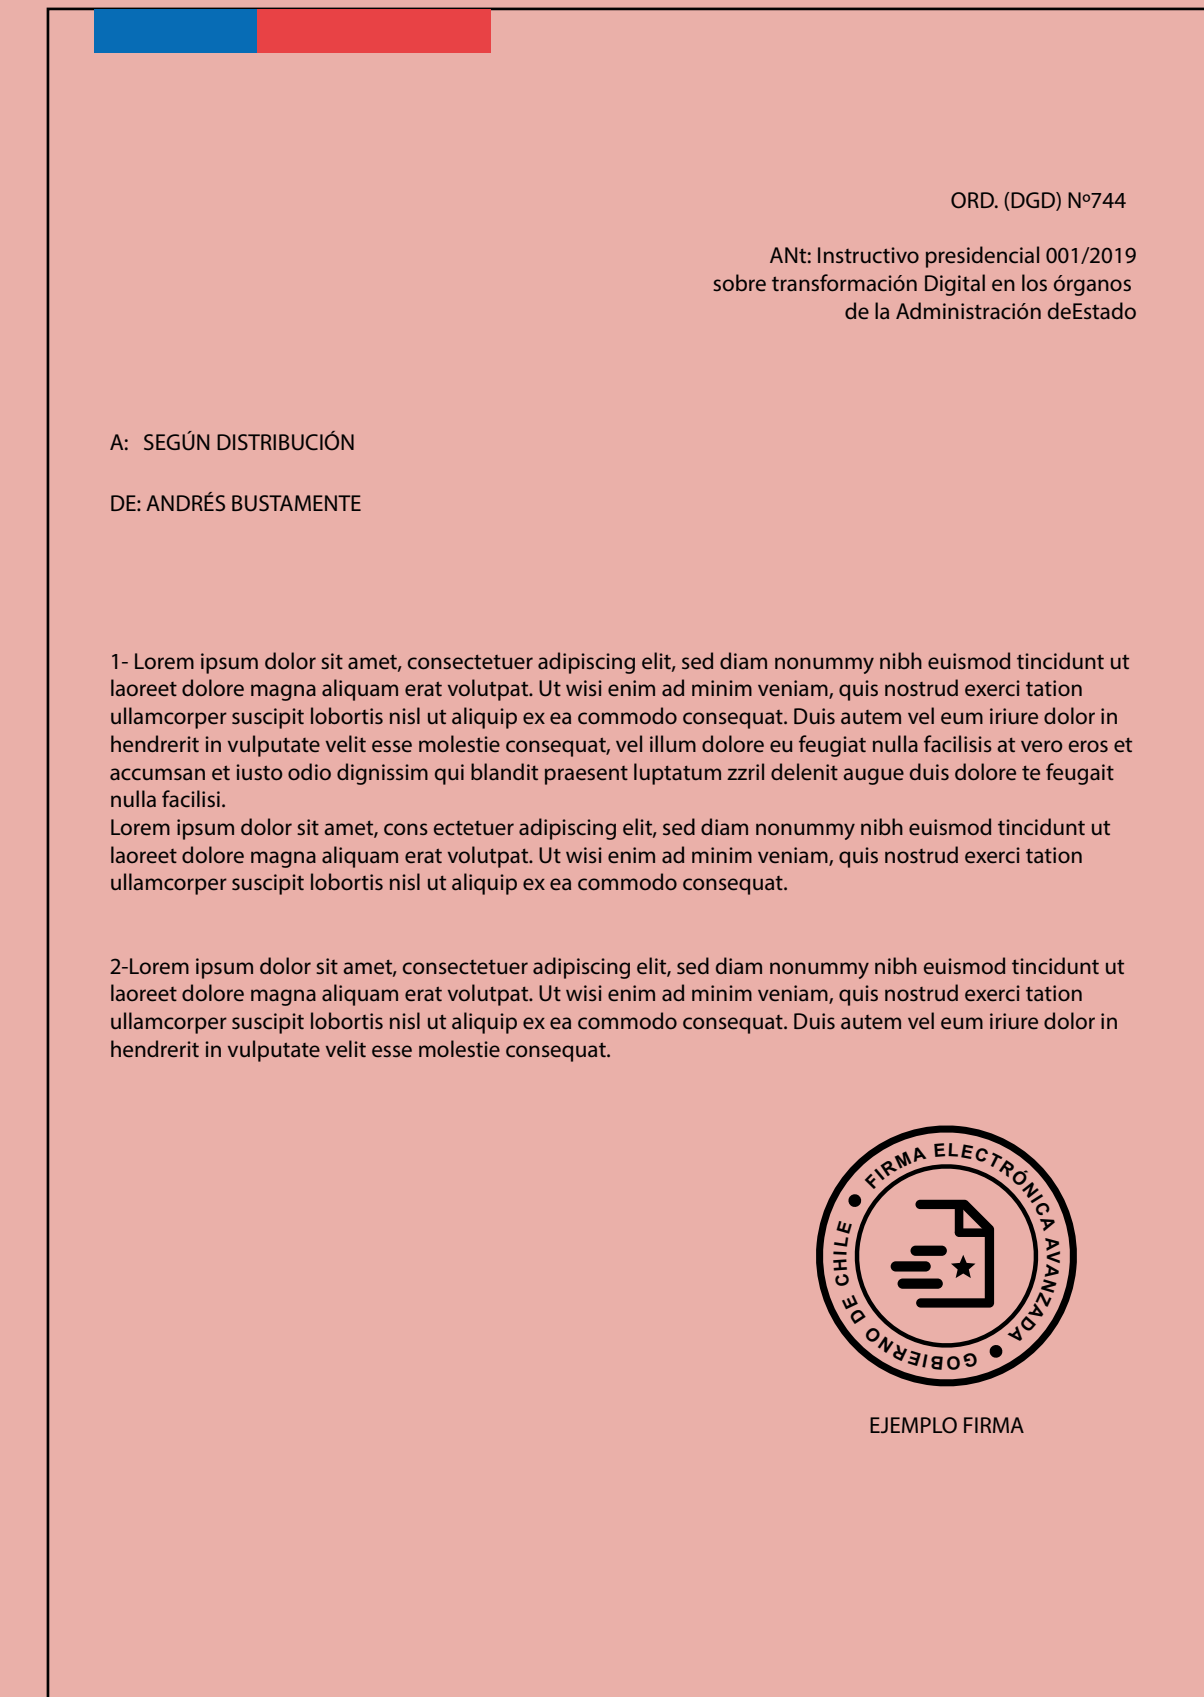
ORD. (DGD) Nº744

ANt: Instructivo presidencial 001/2019
sobre transformación Digital en los órganos
de la Administración deEstado

A: SEGÚN DISTRIBUCIÓN

DE: ANDRÉS BUSTAMENTE

1- Lorem ipsum dolor sit amet, consectetuer adipiscing elit, sed diam nonummy nibh euismod tincidunt ut laoreet dolore magna aliquam erat volutpat. Ut wisi enim ad minim veniam, quis nostrud exerci tation ullamcorper suscipit lobortis nisl ut aliquip ex ea commodo consequat. Duis autem vel eum iriure dolor in hendrerit in vulputate velit esse molestie consequat, vel illum dolore eu feugiat nulla facilisis at vero eros et accumsan et iusto odio dignissim qui blandit praesent luptatum zzril delenit augue duis dolore te feugait nulla facilisi.
Lorem ipsum dolor sit amet, cons ectetuer adipiscing elit, sed diam nonummy nibh euismod tincidunt ut laoreet dolore magna aliquam erat volutpat. Ut wisi enim ad minim veniam, quis nostrud exerci tation ullamcorper suscipit lobortis nisl ut aliquip ex ea commodo consequat.

2-Lorem ipsum dolor sit amet, consectetuer adipiscing elit, sed diam nonummy nibh euismod tincidunt ut laoreet dolore magna aliquam erat volutpat. Ut wisi enim ad minim veniam, quis nostrud exerci tation ullamcorper suscipit lobortis nisl ut aliquip ex ea commodo consequat. Duis autem vel eum iriure dolor in hendrerit in vulputate velit esse molestie consequat.

FIRMA ELECTRÓNICA AVANZADA
GOBIERNO DE CHILE

EJEMPLO FIRMA